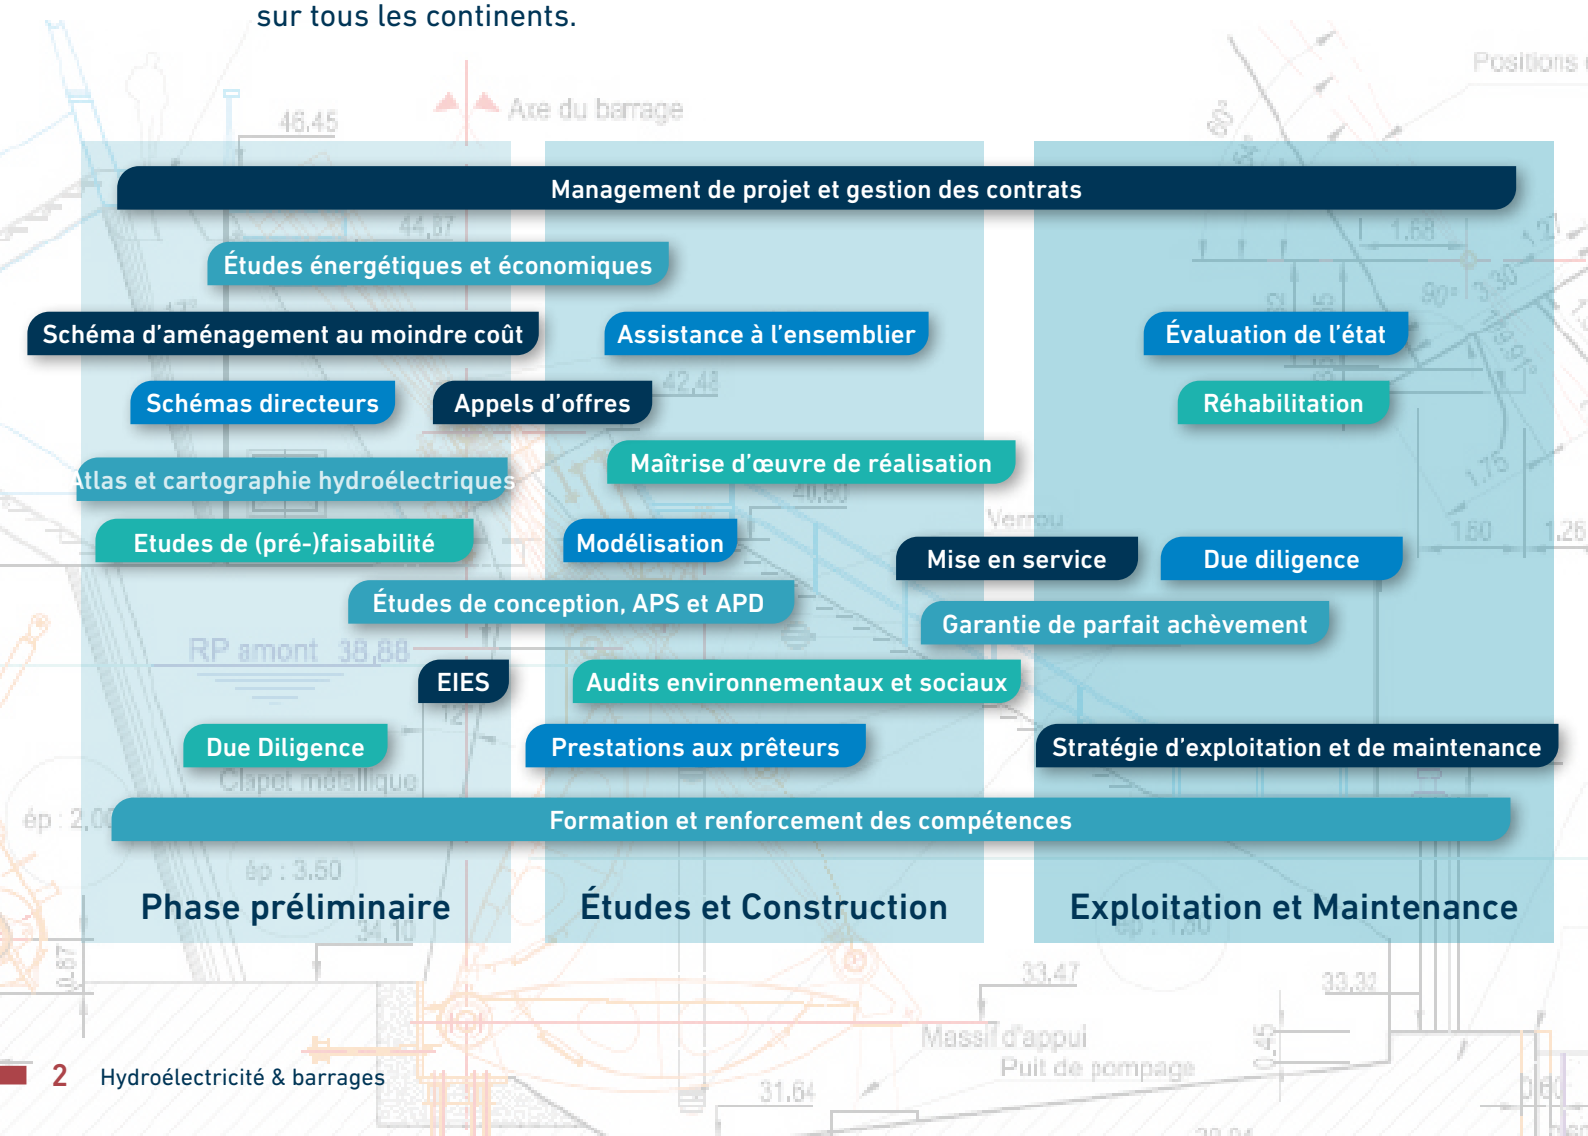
sur tous les continents.

Management de projet et gestion des contrats

Études énergétiques et économiques

Schéma d'aménagement au moindre coût

Assistance à l'ensemblier

Évaluation de l'état

Schémas directeurs

Appels d'offres

Réhabilitation

Atlas et cartographie hydroélectriques

Maîtrise d'œuvre de réalisation

Etudes de (pré-)faisabilité

Modélisation

Mise en service

Due diligence

Études de conception, APS et APD

Garantie de parfait achèvement

EIES

Audits environnementaux et sociaux

Due Diligence

Prestations aux prêteurs

Stratégie d'exploitation et de maintenance

Formation et renforcement des compétences

Phase préliminaire

Études et Construction

Exploitation et Maintenance

2 Hydroélectricité & barrages